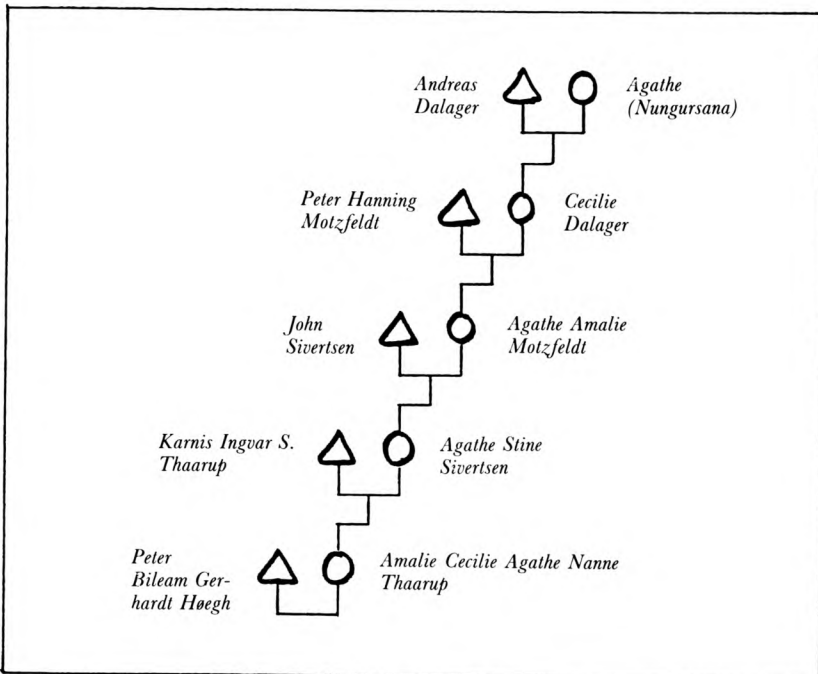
Andreas Dalager

Agathe (Nungursana)

Peter Hanning Motzfeldt

Cecilie Dalager

John Sivertsen

Agathe Amalie Motzfeldt

Karnis Ingvar S. Thaarup

Agathe Stine Sivertsen

Peter Bileam Gerhardt Høegh

Amalie Cecilie Agathe Nanne Thaarup